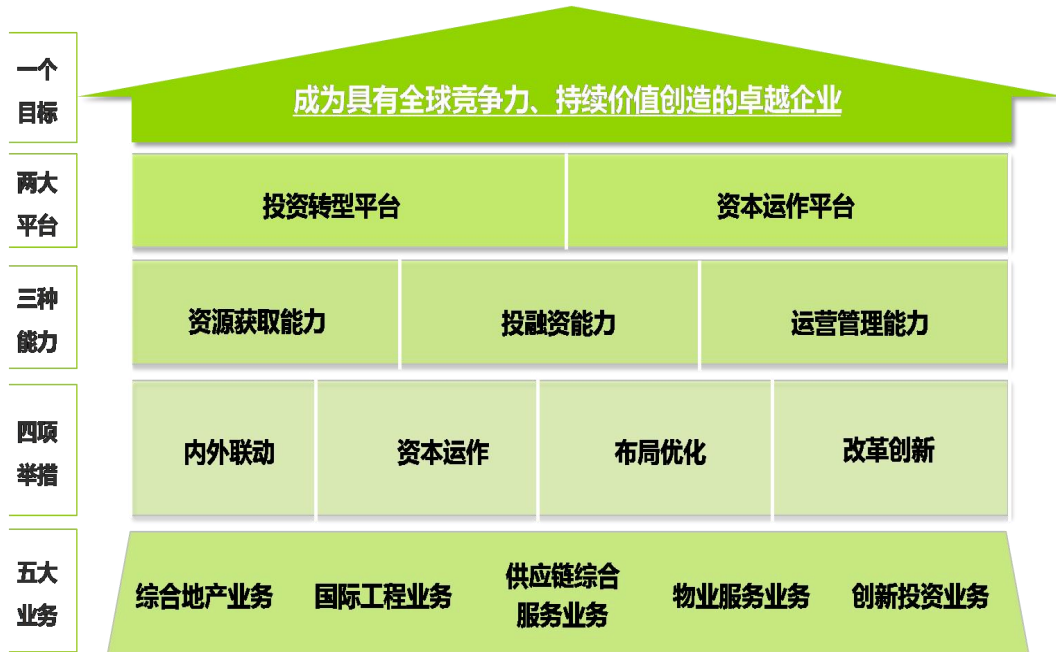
一个目标

成为具有全球竞争力、持续价值创造的卓越企业

两大平台

投资转型平台

资本运作平台

三种能力

资源获取能力

投融资能力

运营管理能力

四项举措

内外联动

资本运作

布局优化

改革创新

五大业务

综合地产业务

国际工程业务

供应链综合服务业务

物业服务业务

创新投资业务